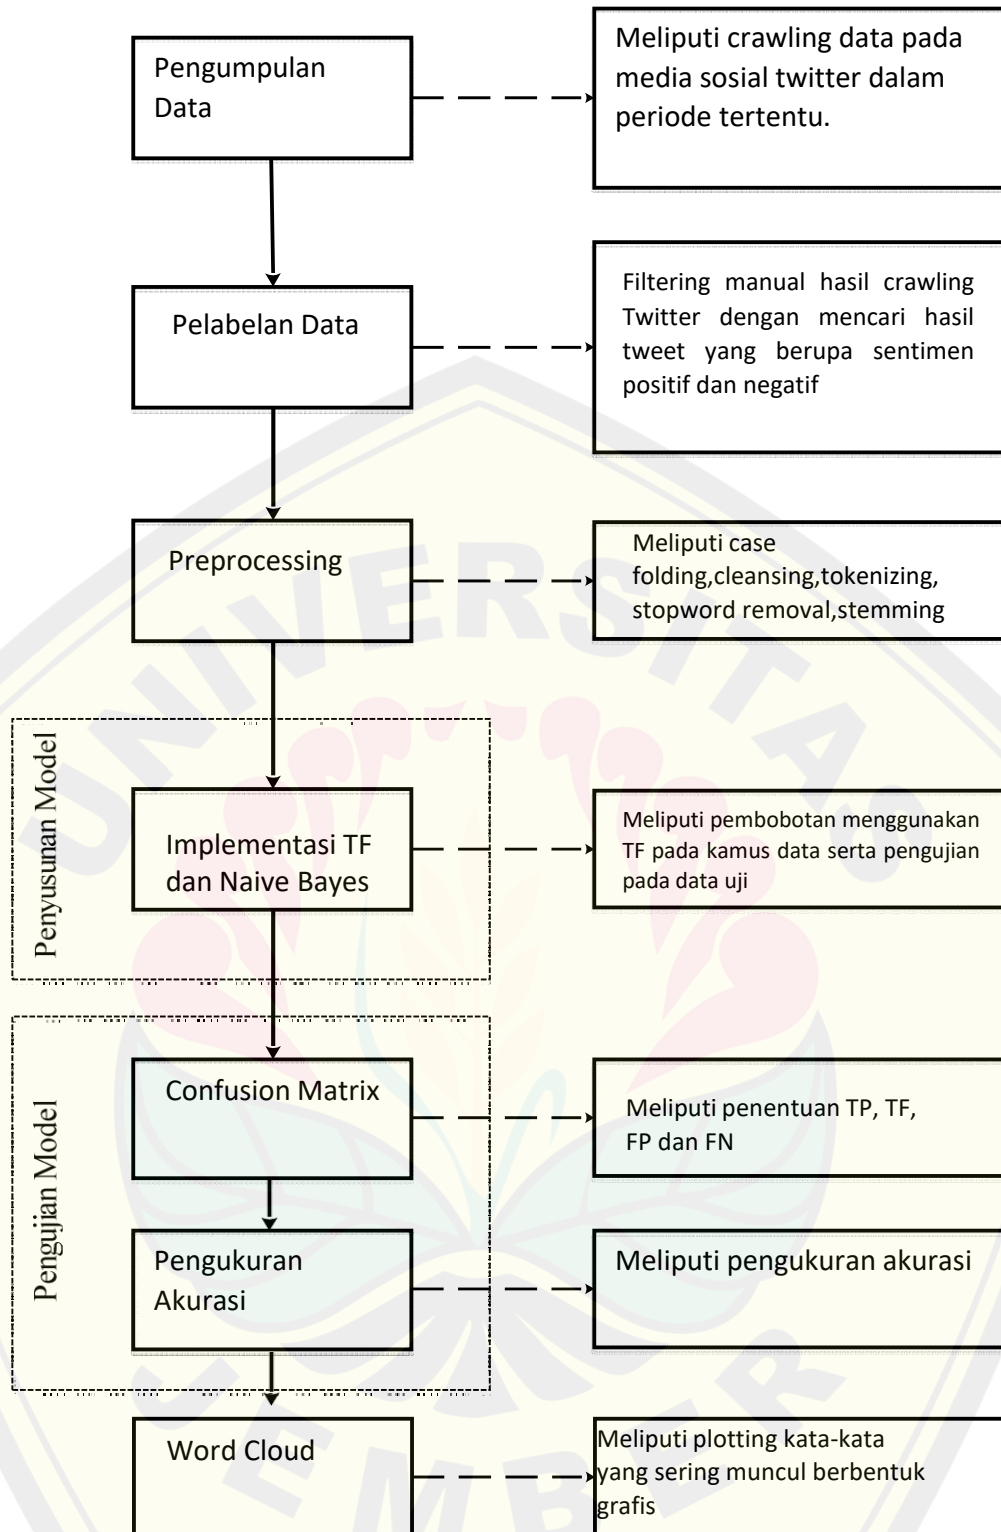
Pengumpulan Data

Meliputi crawling data pada media sosial twitter dalam periode tertentu.

Pelabelan Data

Filtering manual hasil crawling Twitter dengan mencari hasil tweet yang berupa sentimen positif dan negatif

Preprocessing

Meliputi case folding,cleansing,tokenizing, stopword removal,stemming

Penyusunan Model

Implementasi TF dan Naive Bayes

Meliputi pembobotan menggunakan TF pada kamus data serta pengujian pada data uji

Pengujian Model

Confusion Matrix

Meliputi penentuan TP, TF, FP dan FN

Pengukuran Akurasi

Meliputi pengukuran akurasi

Word Cloud

Meliputi plotting kata-kata yang sering muncul berbentuk grafis